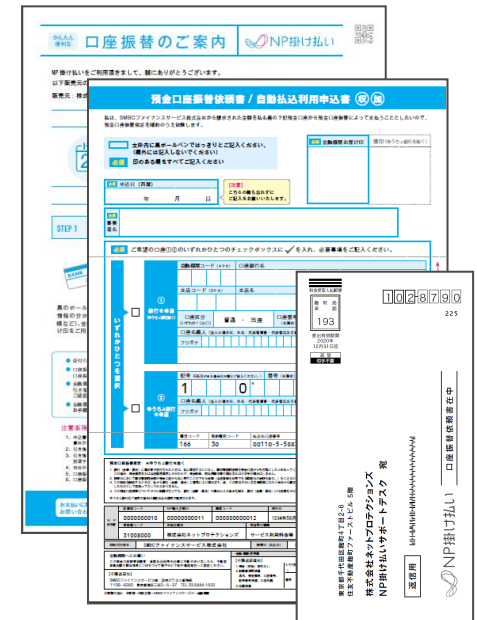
かんたん便利な 口座振替のご案内 NP掛け払い

NP掛け払いをご利用頂きまして、誠にありがとうございます。
以下販売店
販売元：株式

STEP 1

預金口座振替依頼書／自動払込利用申込書（収）（届）

私は、SMBCファイナンスサービス株式会社から請求された金額を私名義の下記指定口座から預金口座振替によって支払うこととしたいので、預金口座振替規定を承認のうえ依頼します。

太枠内に黒ボールペンではっきりとご記入ください。（裏面もご記入ください）
必須 印のある欄をすべてご記入ください。

金融機関お届け印
捨印（ゆうちょ銀行を除く）

必須 申込日（西暦）
年 月 日

注意
こちらの欄も忘れずにご記入をお願いいたします。

必須
事業者名

必須 ご希望の口座①②のいずれかひとつのチェックボックスに✓を入れ、必要事項をご記入ください。

いずれかひとつを選択

①
銀行を希望
金融機関コード
金融機関名
支店コード
支店名
口座区分
普通・当座
口座名義人
フリガナ

②
ゆうちょ銀行を希望
記号
1 0
番号
口座名義人
フリガナ

166 30 00110-5-588

料金受取人払郵便
麹町局承認
193
差出有効期間 2020年 12月31日まで
切手不要

102-8790
225

東京都千代田区麹町4丁目2-6
住友不動産麹町ファーストビル 5階
株式会社ネットプロテクションズ
NP掛け払いサポートデスク 宛

NP掛け払い
口座振替依頼書在中
送信用

00000010 00000011 00000012
31008000
株式会社ネットプロテクションズ
SMBCファイナンスサービス株式会社